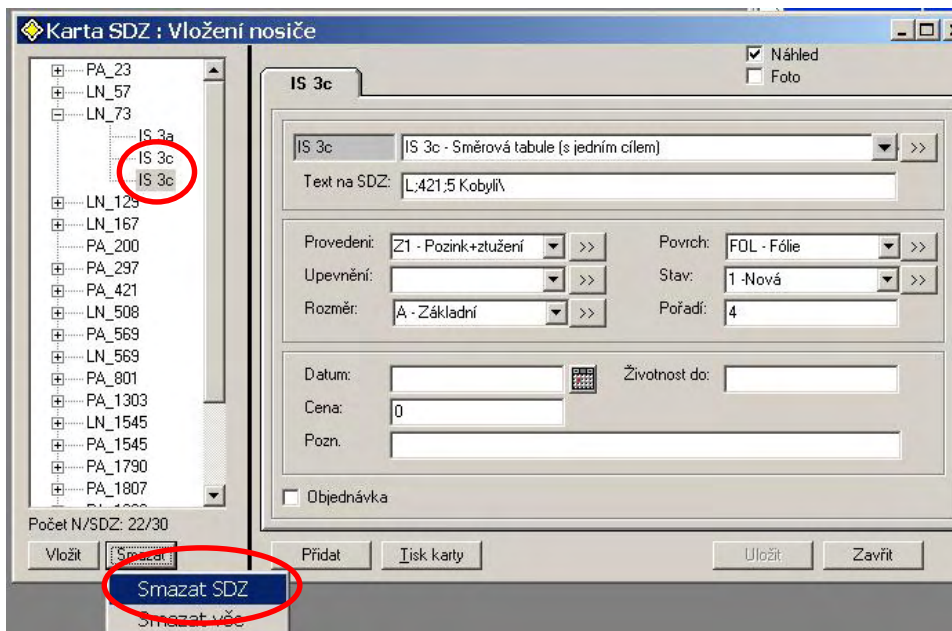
Karta SDZ : Vložení nosiče

PA_23
LN_57
LN_73
IS 3a
IS 3c
IS 3c
LN_129
LN_167
PA_200
PA_297
PA_421
LN_508
PA_569
LN_569
PA_801
PA_1303
LN_1545
PA_1545
PA_1790
PA_1807
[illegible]

Počet N/SDZ: 22/30

Vložit
Smazat
Smazat SDZ
Smazat vše

Náhled
Foto

IS 3c

IS 3c
IS 3c - Směrová tabule (s jedním cílem)
>>
Text na SDZ:
L;421;5 Kobylí\

Provedení:
Z1 - Pozink+ztužení
>>
Povrch:
FOL - Fólie
>>
Upevnění:
>>
Stav:
1 -Nová
>>
Rozměr:
A - Základní
>>
Pořadí:
4

Datum:
Životnost do:
Cena:
0
Pozn.

Objednávka

Přidat
Tisk karty
Uložit
Zavřít